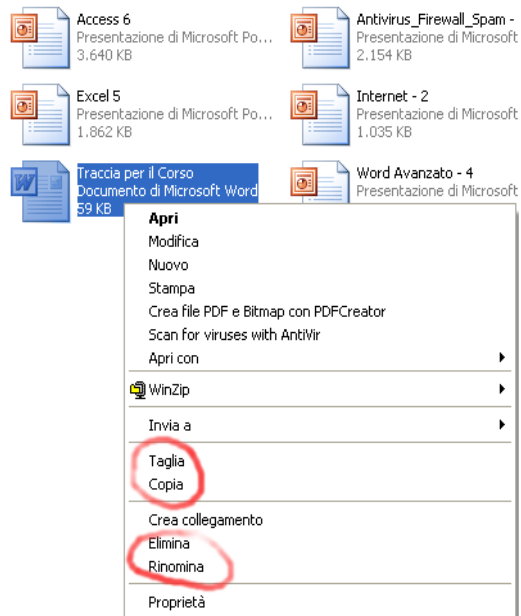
Access 6
Presentazione di Microsoft Po...
3.640 KB

Antivirus_Firewall_Spam -
Presentazione di Microsoft
2.154 KB

Excel 5
Presentazione di Microsoft Po...
1.862 KB

Internet - 2
Presentazione di Microsoft
1.035 KB

Traccia per il Corso
Documento di Microsoft Word
59 KB

Word Avanzato - 4
Presentazione di Microsoft

Apri
Modifica
Nuovo
Stampa
Crea file PDF e Bitmap con PDFCreator
Scan for viruses with AntiVir
Apri con
WinZip
Invia a
Taglia
Copia
Crea collegamento
Elimina
Rinomina
Proprietà